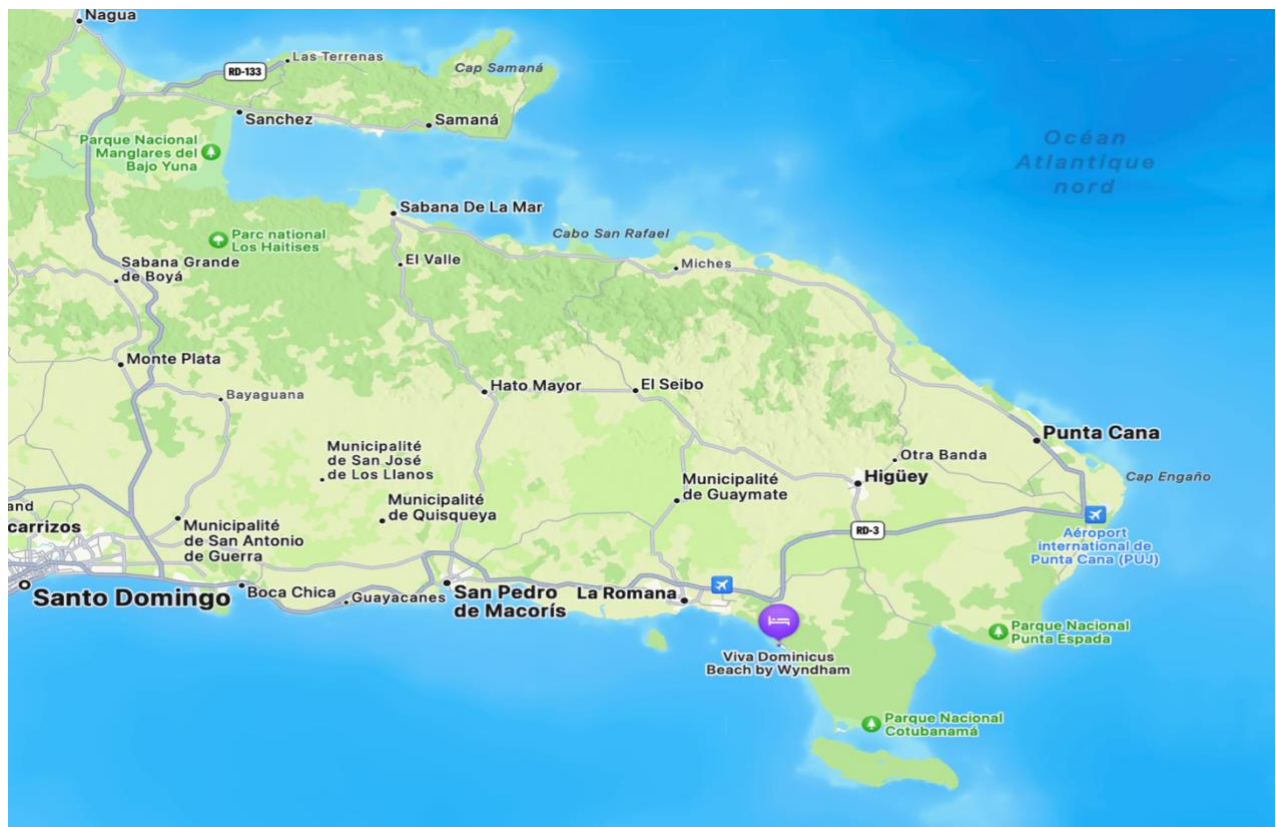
Nagua
RD-133
Las Terrenas
Cap Samaná
Sanchez
Samaná
Parque Nacional Manglares del Bajo Yuna
Océan Atlantique nord
Sabana De La Mar
Parc national Los Haitises
Cabo San Rafael
Sabana Grande de Boyá
El Valle
Miches
Monte Plata
Hato Mayor
El Seibo
Bayaguana
Municipalité de San José de Los Llanos
Otra Banda
Punta Cana
Higüey
Cap Engaño
Municipalité de Guaymate
Municipalité de Quisqueya
and
carrizos
Municipalité de San Antonio de Guerra
RD-3
Aéroport international de Punta Cana (PUJ)
Santo Domingo
Boca Chica
Guayacanes
San Pedro de Macorís
La Romana
Viva Dominicus Beach by Wyndham
Parque Nacional Punta Espada
Parque Nacional Cotubanamá